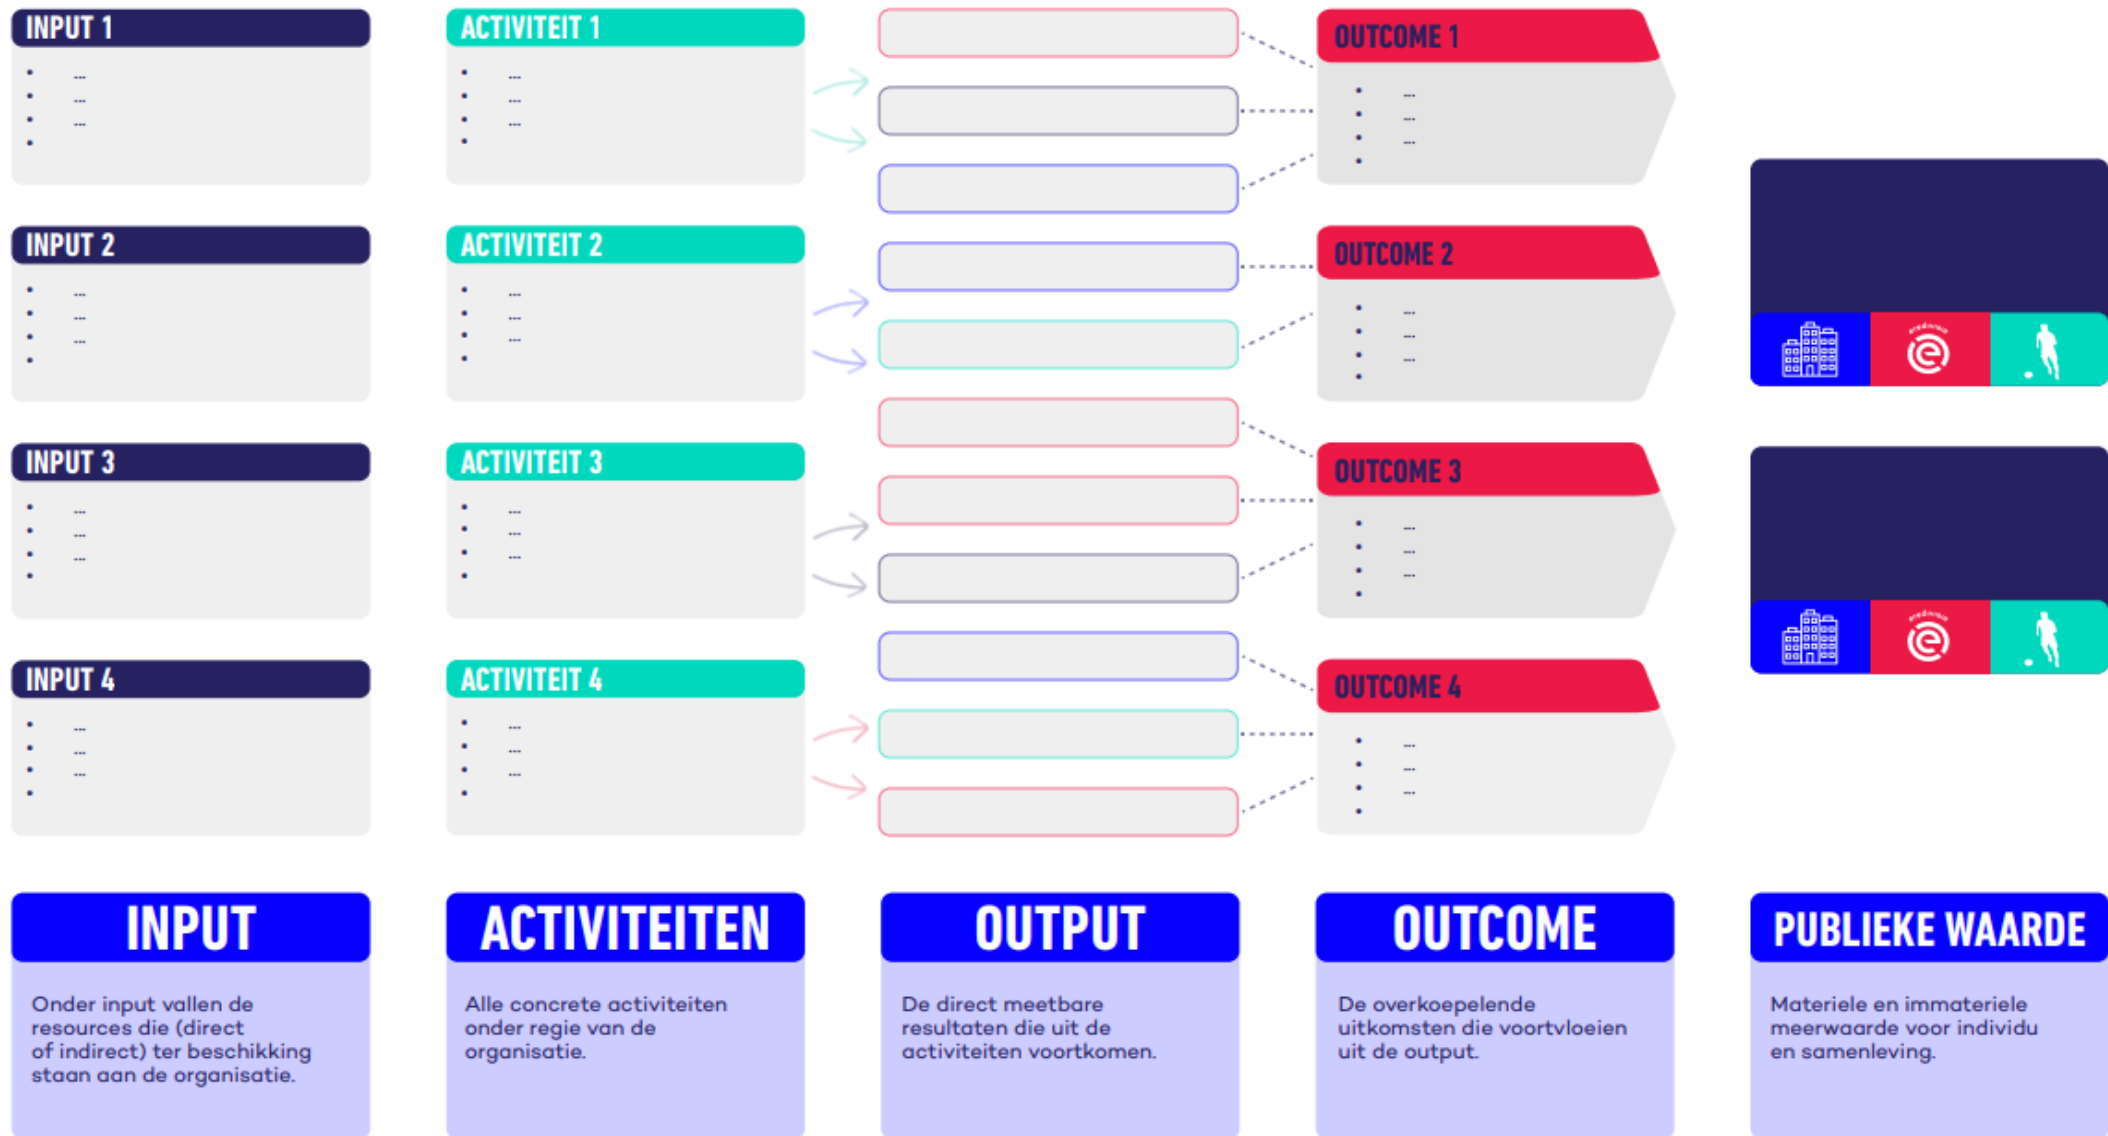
INPUT 1
- ...
- ...
- ...
-

INPUT 2
- ...
- ...
- ...
-

INPUT 3
- ...
- ...
- ...
-

INPUT 4
- ...
- ...
- ...
-

ACTIVITEIT 1
- ...
- ...
- ...
-

ACTIVITEIT 2
- ...
- ...
- ...
-

ACTIVITEIT 3
- ...
- ...
- ...
-

ACTIVITEIT 4
- ...
- ...
- ...
-

OUTCOME 1
- ...
- ...
- ...
-

OUTCOME 2
- ...
- ...
- ...
-

OUTCOME 3
- ...
- ...
- ...
-

OUTCOME 4
- ...
- ...
- ...
-

eredivisie

eredivisie

INPUT

Onder input vallen de resources die (direct of indirect) ter beschikking staan aan de organisatie.

ACTIVITEITEN

Alle concrete activiteiten onder regie van de organisatie.

OUTPUT

De direct meetbare resultaten die uit de activiteiten voortkomen.

OUTCOME

De overkoepelende uitkomsten die voortvloeien uit de output.

PUBLIEKE WAARDE

Materiele en immateriele meerwaarde voor individu en samenleving.